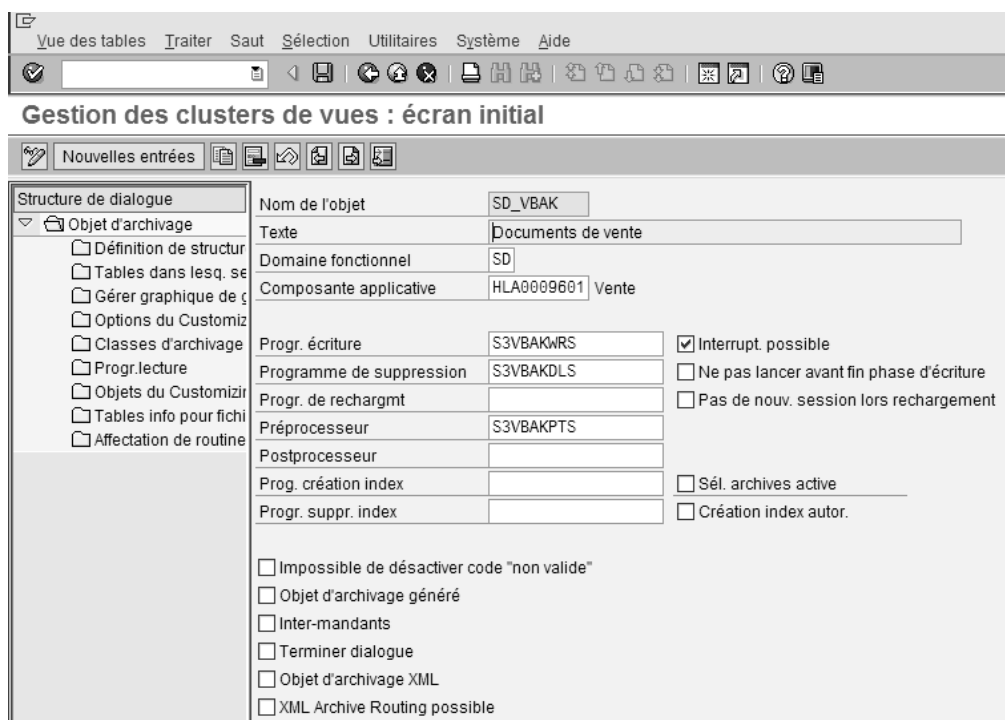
Vue des tables Traiter Saut Sélection Utilitaires Système Aide

Gestion des clusters de vues : écran initial

Nouvelles entrées

Structure de dialogue
Objet d'archivage
Définition de structur
Tables dans lesq. se
Gérer graphique de ç
Options du Customiz
Classes d'archivage
Progr.lecture
Objets du Customizir
Tables info pour fichi
Affectation de routine

| Nom de l'objet | SD_VBAK |
|---|---|
| Texte | Documents de vente |
| Domaine fonctionnel | SD |
| Composante applicative | HLA0009601 Vente |

| Progr. écriture | S3VBAKWRS | ☑ Interrupt. possible |
|---|---|---|
| Programme de suppression | S3VBAKDLS | ☐ Ne pas lancer avant fin phase d'écriture |
| Progr. de rechargmt | | ☐ Pas de nouv. session lors rechargement |
| Préprocesseur | S3VBAKPTS | |
| Postprocesseur | | |
| Prog. création index | | ☐ Sél. archives active |
| Progr. suppr. index | | ☐ Création index autor. |

☐ Impossible de désactiver code "non valide"
☐ Objet d'archivage généré
☐ Inter-mandants
☐ Terminer dialogue
☐ Objet d'archivage XML
☐ XML Archive Routing possible